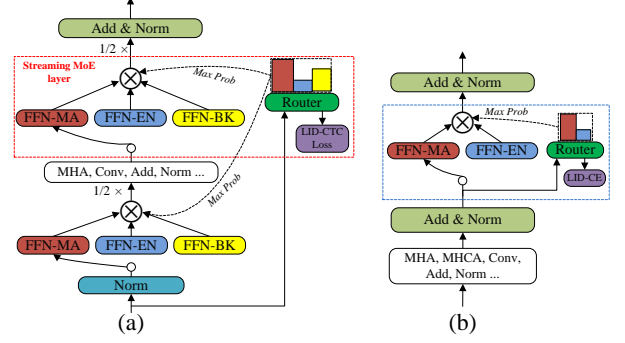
Add & Norm

1/2 ×

Streaming MoE layer

Max Prob

FFN-MA

FFN-EN

FFN-BK

Router

LID-CTC Loss

MHA, Conv, Add, Norm ...

1/2 ×

Max Prob

FFN-MA

FFN-EN

FFN-BK

Norm

(a)

Add & Norm

Max Prob

FFN-MA

FFN-EN

Router

LID-CE

Add & Norm

MHA, MHCA, Conv, Add, Norm ...

(b)